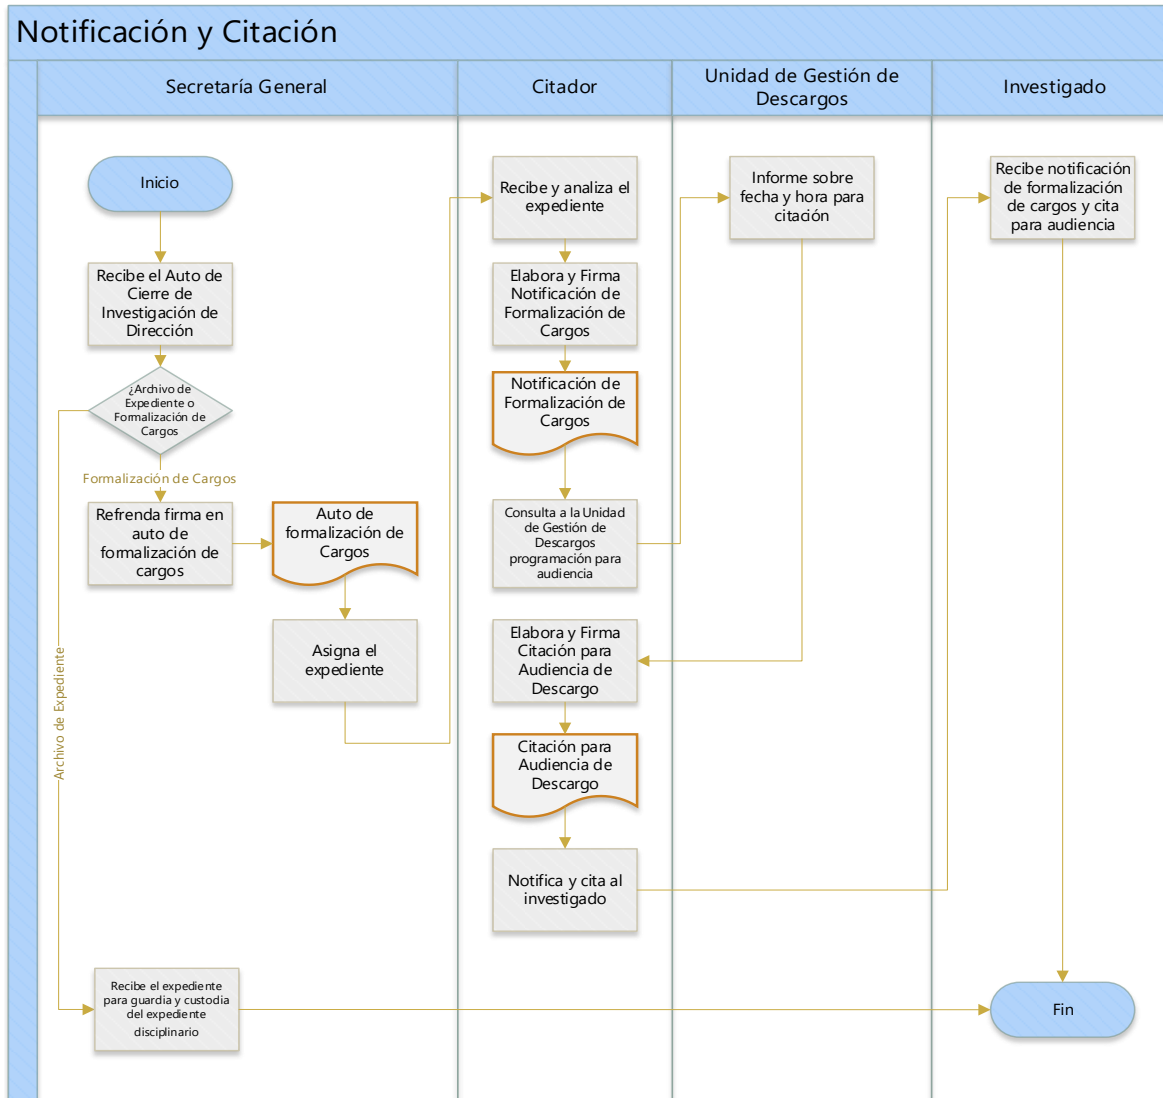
Notificación y Citación

Secretaría General

Citador

Unidad de Gestión de Descargos

Investigado

Inicio

Recibe el Auto de Cierre de Investigación de Dirección

¿Archivo de Expediente o Formalización de Cargos

Formalización de Cargos

Refrenda firma en auto de formalización de cargos

Auto de formalización de Cargos

Asigna el expediente

Archivo de Expediente

Recibe el expediente para guardia y custodia del expediente disciplinario

Recibe y analiza el expediente

Elabora y Firma Notificación de Formalización de Cargos

Notificación de Formalización de Cargos

Consulta a la Unidad de Gestión de Descargos programación para audiencia

Elabora y Firma Citación para Audiencia de Descargo

Citación para Audiencia de Descargo

Notifica y cita al investigado

Informe sobre fecha y hora para citación

Recibe notificación de formalización de cargos y cita para audiencia

Fin